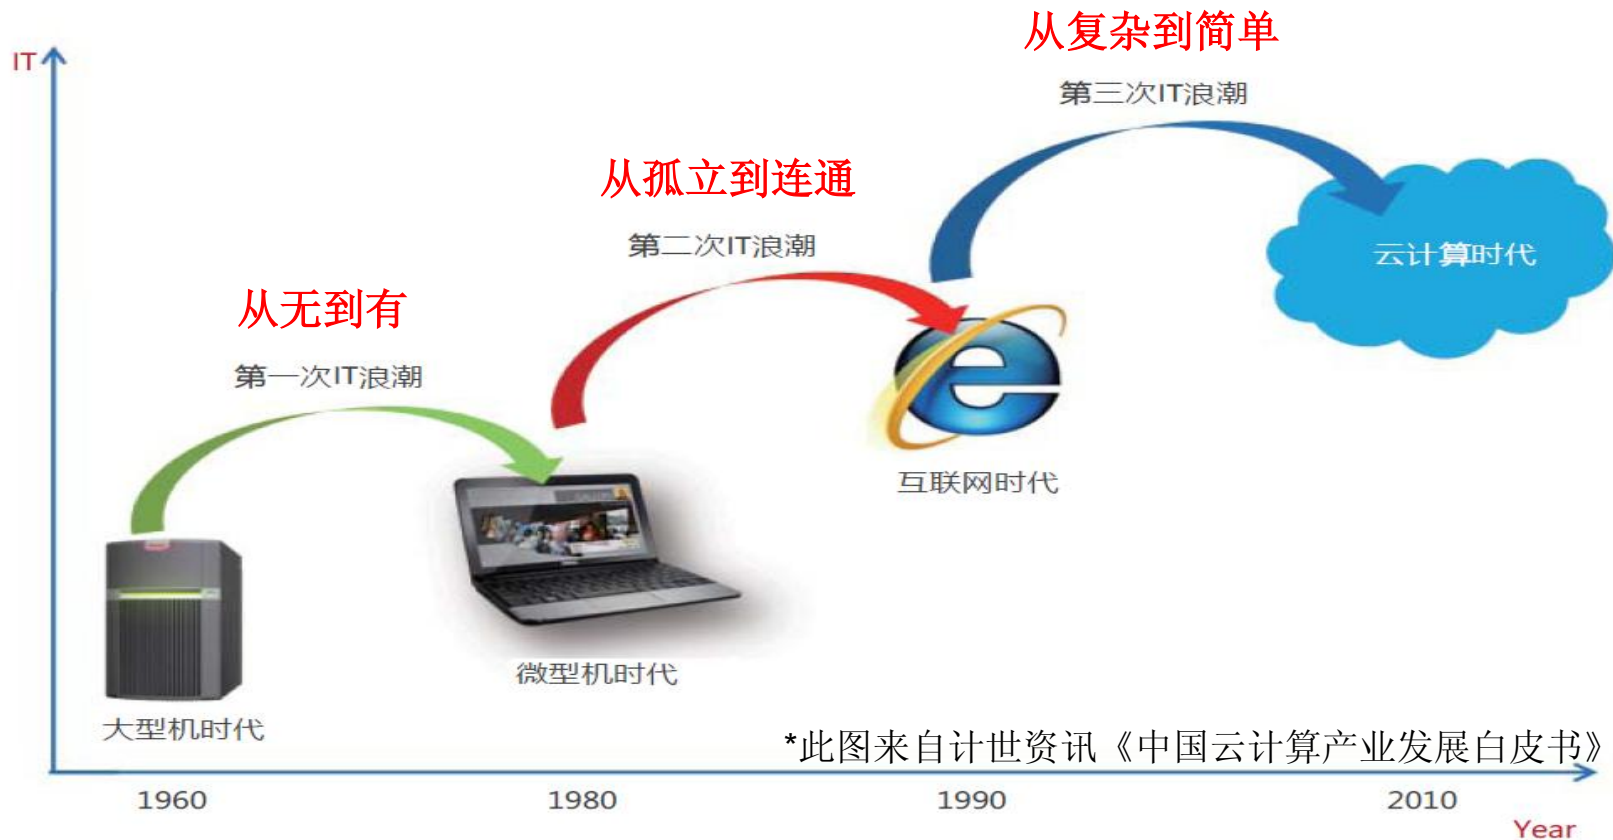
IT

从复杂到简单

第三次IT浪潮

从孤立到连通

第二次IT浪潮

云计算时代

从无到有

第一次IT浪潮

互联网时代

微型机时代

大型机时代

*此图来自计世资讯《中国云计算产业发展白皮书》

1960

1980

1990

2010

Year